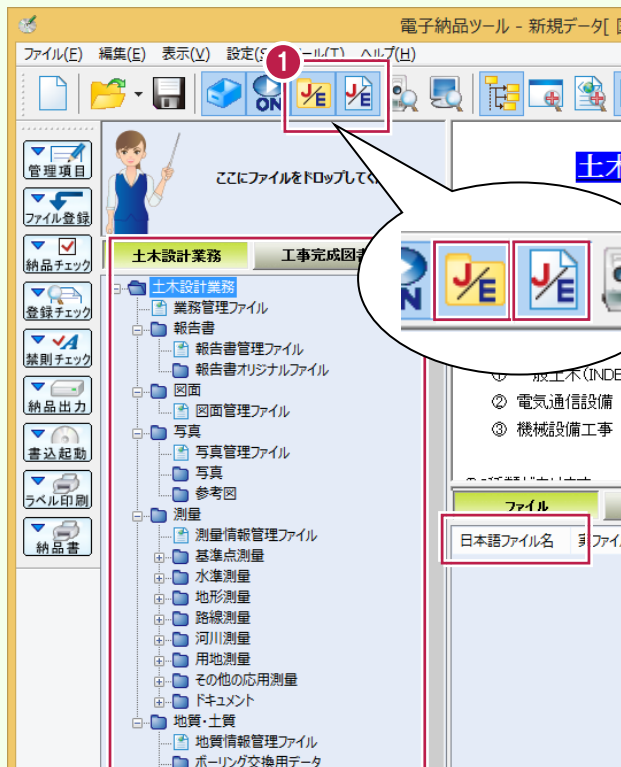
電子納品ツール - 新規データ[

ファイル(F) 編集(E) 表示(V) 設定(S) ツール(T) ヘルプ(H)

1

管理項目
ファイル登録
納品チェック
登録チェック
禁則チェック
納品出力
書込起動
ラベル印刷
納品書

ここにファイルをドロップしてく

土木設計業務
工事完成図書

土木設計業務
業務管理ファイル
報告書
報告書管理ファイル
報告書オリジナルファイル
図面
図面管理ファイル
写真
写真管理ファイル
写真
参考図
測量
測量情報管理ファイル
基準点測量
水準測量
地形測量
路線測量
河川測量
用地測量
その他の応用測量
ドキュメント
地質・土質
地質情報管理ファイル
ボーリング交換用データ

土木

① 一般土木(INDE
② 電気通信設備
③ 機械設備工事

ファイル
日本語ファイル名
ファイ